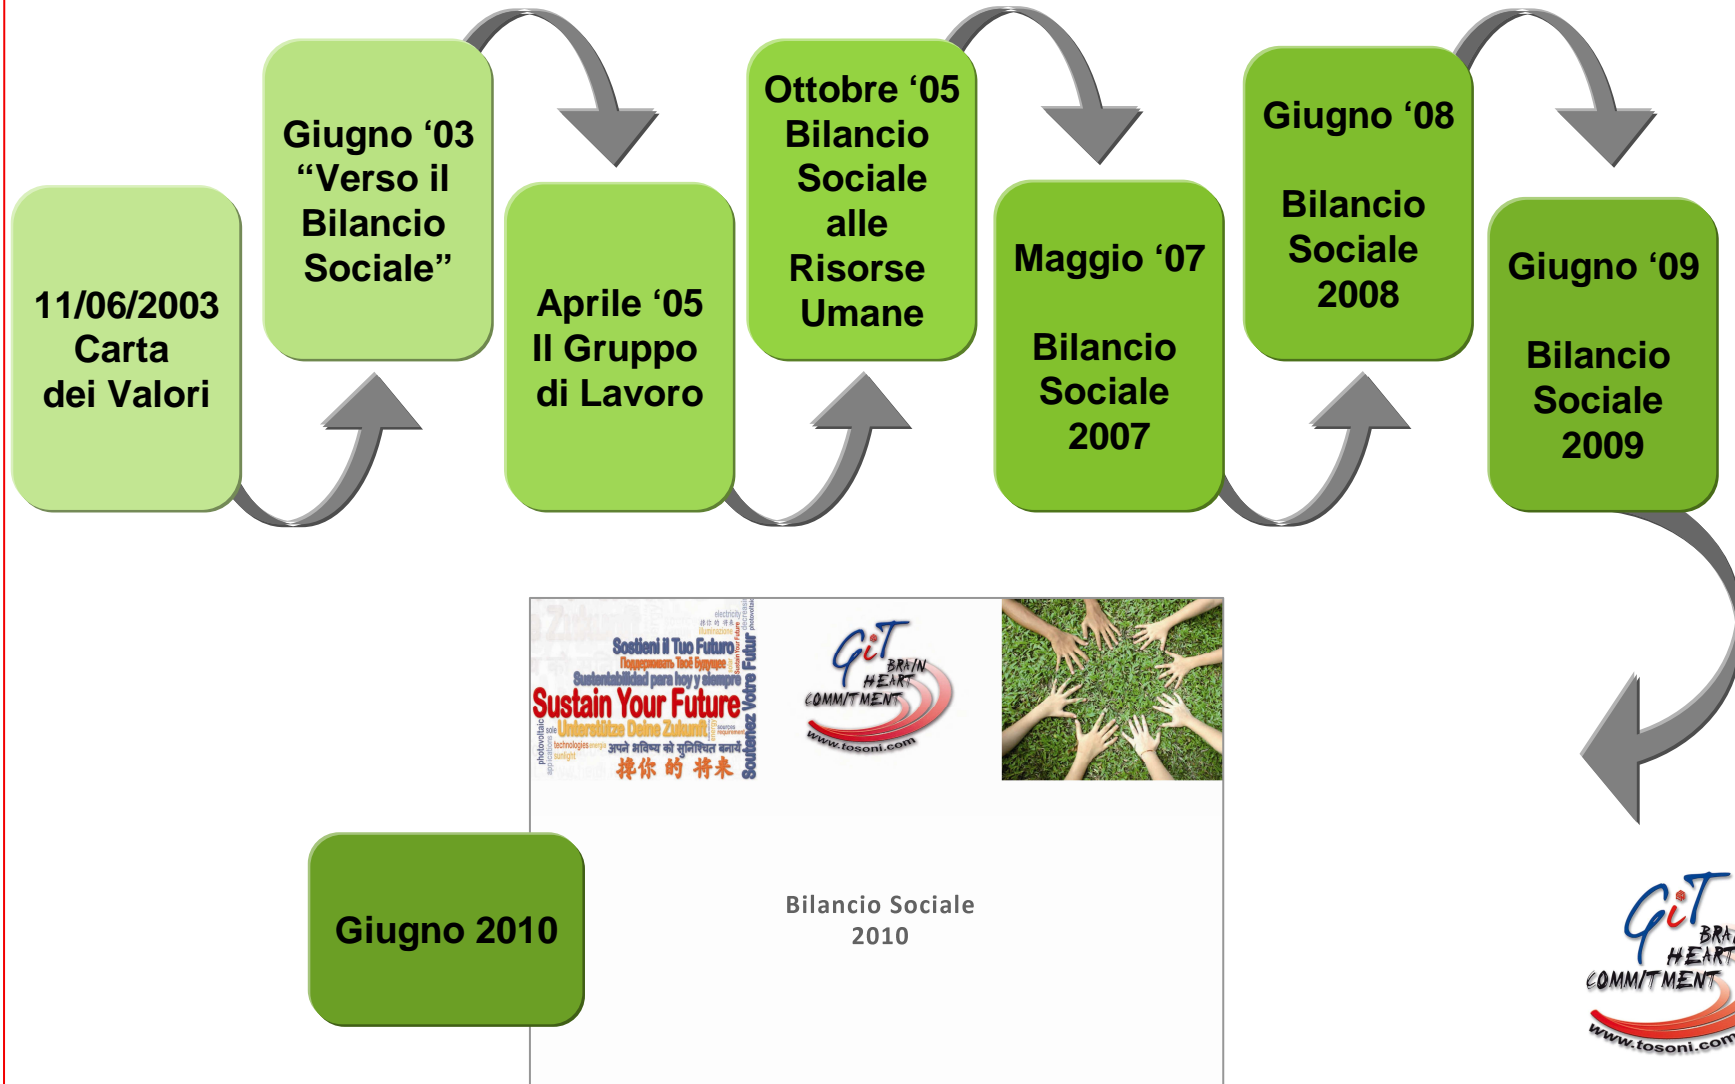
11/06/2003 Carta dei Valori

Giugno '03 "Verso il Bilancio Sociale"

Aprile '05 Il Gruppo di Lavoro

Ottobre '05 Bilancio Sociale alle Risorse Umane

Maggio '07

Bilancio Sociale 2007

Giugno '08

Bilancio Sociale 2008

Giugno '09

Bilancio Sociale 2009

Sostieni il Tuo Futuro
Поддерживать Твоё будущее
Sustentabilidad para hoy y siempre
Sustain Your Future
Unterstütze Deine Zukunft
Soutenez Votre Futur
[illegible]

GiT BRAIN HEART COMMITMENT
www.tosoni.com

Giugno 2010

Bilancio Sociale
2010

GiT BRA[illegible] HEART COMMITMENT
www.tosoni.co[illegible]